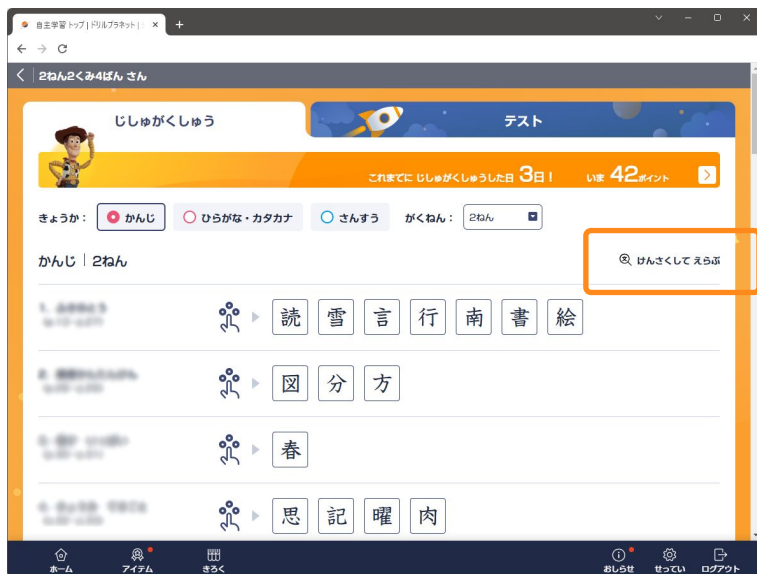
自主学習トップ | ドリルプラネット | ×
+

2ねん2くみ4ばん さん

じしゅがくしゅう
テスト

これまでに じしゅがくしゅうした日 3日！ いま 42ポイント

きょうか： かんじ ひらがな・カタカナ さんすう がくねん： 2ねん

かんじ | 2ねん

けんさくして えらぶ

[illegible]
読 雪 言 行 南 書 絵

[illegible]
図 分 方

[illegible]
春

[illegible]
思 記 曜 肉

ホーム アイテム きろく おしらせ せってい ログアウト